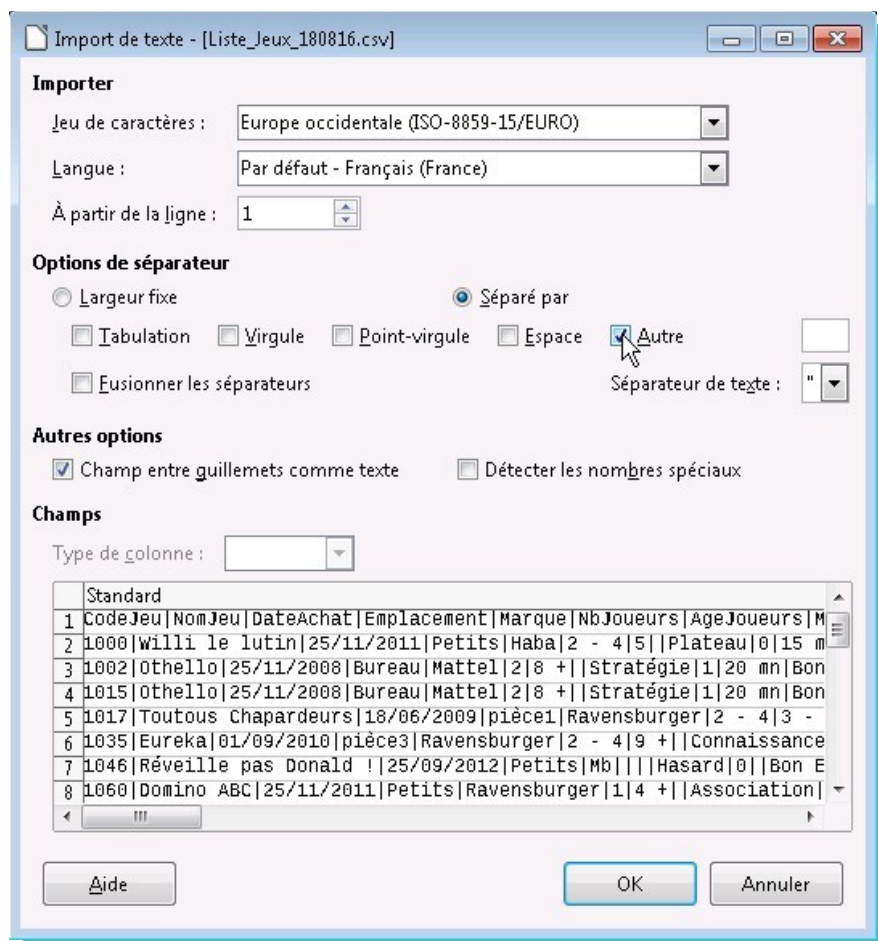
Import de texte - [Liste_Jeux_180816.csv]

Importer

Jeu de caractères : Europe occidentale (ISO-8859-15/EURO)

Langue : Par défaut - Français (France)

À partir de la ligne : 1

Options de séparateur

Largeur fixe

Séparé par

Tabulation Virgule Point-virgule Espace Autre

Fusionner les séparateurs

Séparateur de texte : "

Autres options

Champ entre guillemets comme texte

Détecter les nombres spéciaux

Champs

Type de colonne :

| | Standard |
|---|---|
| 1 | CodeJeu\|NomJeu\|DateAchat\|Emplacement\|Marque\|NbJoueurs\|AgeJoueurs\|M |
| 2 | 1000\|Willi le lutin\|25/11/2011\|Petits\|Haba\|2 - 4\|5\|\|Plateau\|0\|15 m |
| 3 | 1002\|Othello\|25/11/2008\|Bureau\|Mattel\|2\|8 +\|\|Stratégie\|1\|20 mn\|Bon |
| 4 | 1015\|Othello\|25/11/2008\|Bureau\|Mattel\|2\|8 +\|\|Stratégie\|1\|20 mn\|Bon |
| 5 | 1017\|Toutous Chapardeurs\|18/06/2009\|pièce1\|Ravensburger\|2 - 4\|3 - |
| 6 | 1035\|Eureka\|01/09/2010\|pièce3\|Ravensburger\|2 - 4\|9 +\|\|Connaissance |
| 7 | 1046\|Réveille pas Donald !\|25/09/2012\|Petits\|Mb\|\|\|\|Hasard\|0\|\|Bon E |
| 8 | 1060\|Domino ABC\|25/11/2011\|Petits\|Ravensburger\|1\|4 +\|\|Association\| |

Aide

OK

Annuler